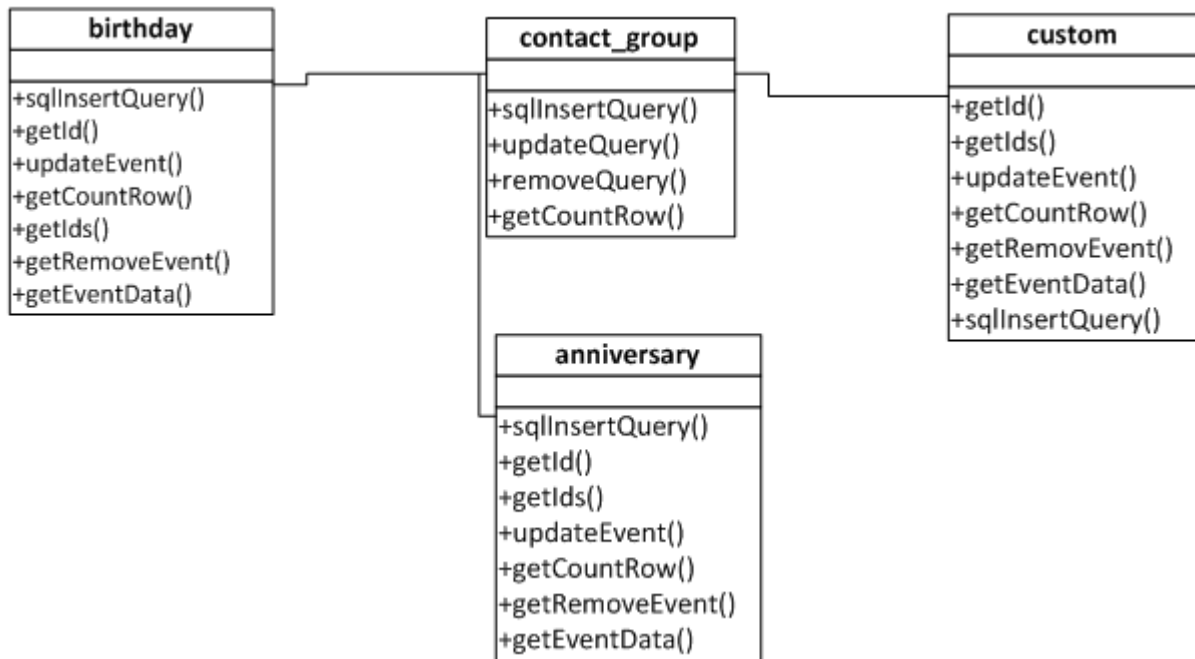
birthday

+sqlInsertQuery()
+getId()
+updateEvent()
+getCountRow()
+getIds()
+getRemoveEvent()
+getEventData()

contact_group

+sqlInsertQuery()
+updateQuery()
+removeQuery()
+getCountRow()

custom

+getId()
+getIds()
+updateEvent()
+getCountRow()
+getRemovEvent()
+getEventData()
+sqlInsertQuery()

anniversary

+sqlInsertQuery()
+getId()
+getIds()
+updateEvent()
+getCountRow()
+getRemoveEvent()
+getEventData()